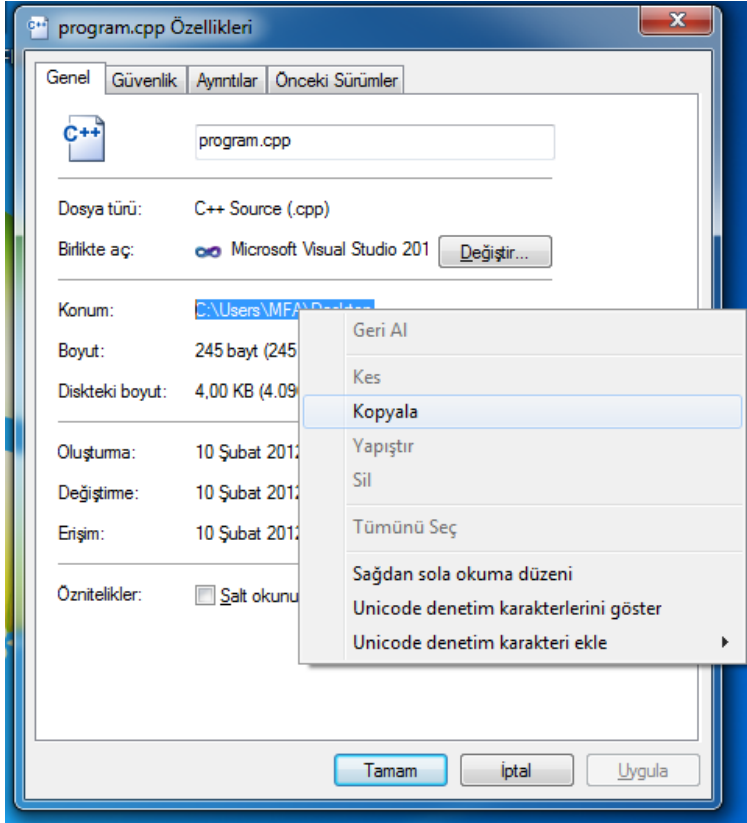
program.cpp Özellikleri

Genel | Güvenlik | Ayrıntılar | Önceki Sürümler

C++

program.cpp

Dosya türü: C++ Source (.cpp)

Birlikte aç: Microsoft Visual Studio 201 Değiştir...

Konum: C:\Users\MFA\Desktop

Boyut: 245 bayt (245

Diskteki boyut: 4,00 KB (4.09

Oluşturma: 10 Şubat 2012

Değiştirme: 10 Şubat 2012

Erişim: 10 Şubat 2012

Öznitelikler: Salt okunu

Geri Al
Kes
Kopyala
Yapıştır
Sil
Tümünü Seç
Sağdan sola okuma düzeni
Unicode denetim karakterlerini göster
Unicode denetim karakteri ekle

Tamam | İptal | Uygula